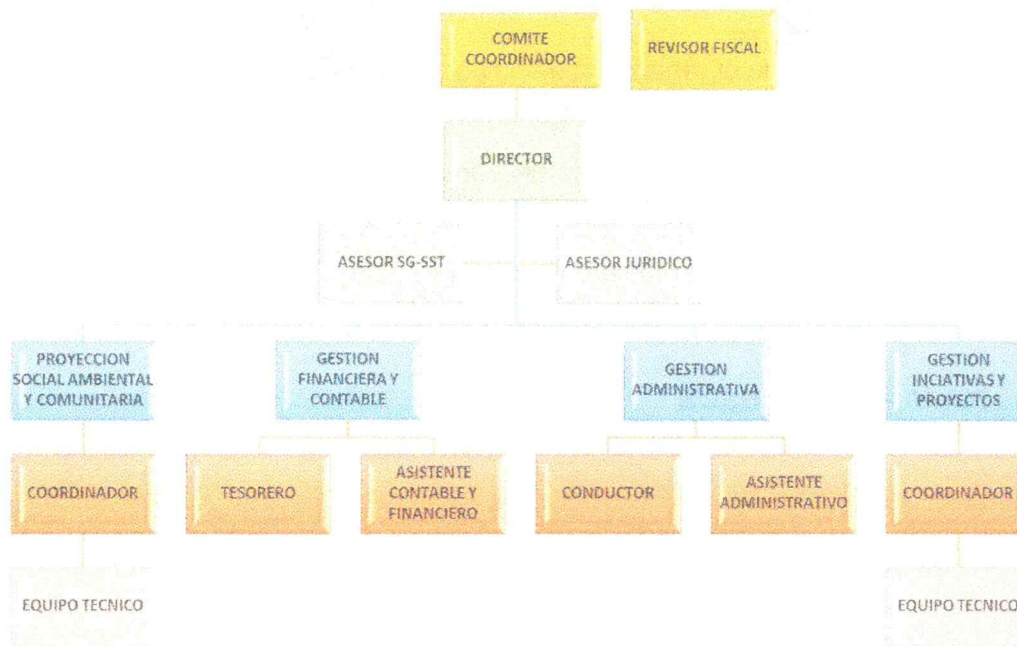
COMITE COORDINADOR

REVISOR FISCAL

DIRECTOR

ASESOR SG-SST

ASESOR JURIDICO

PROYECCION SOCIAL AMBIENTAL Y COMUNITARIA

GESTION FINANCIERA Y CONTABLE

GESTION ADMINISTRATIVA

GESTION INCIATIVAS Y PROYECTOS

COORDINADOR

TESORERO

ASISTENTE CONTABLE Y FINANCIERO

CONDUCTOR

ASISTENTE ADMINISTRATIVO

COORDINADOR

EQUIPO TECNICO

EQUIPO TECNICO